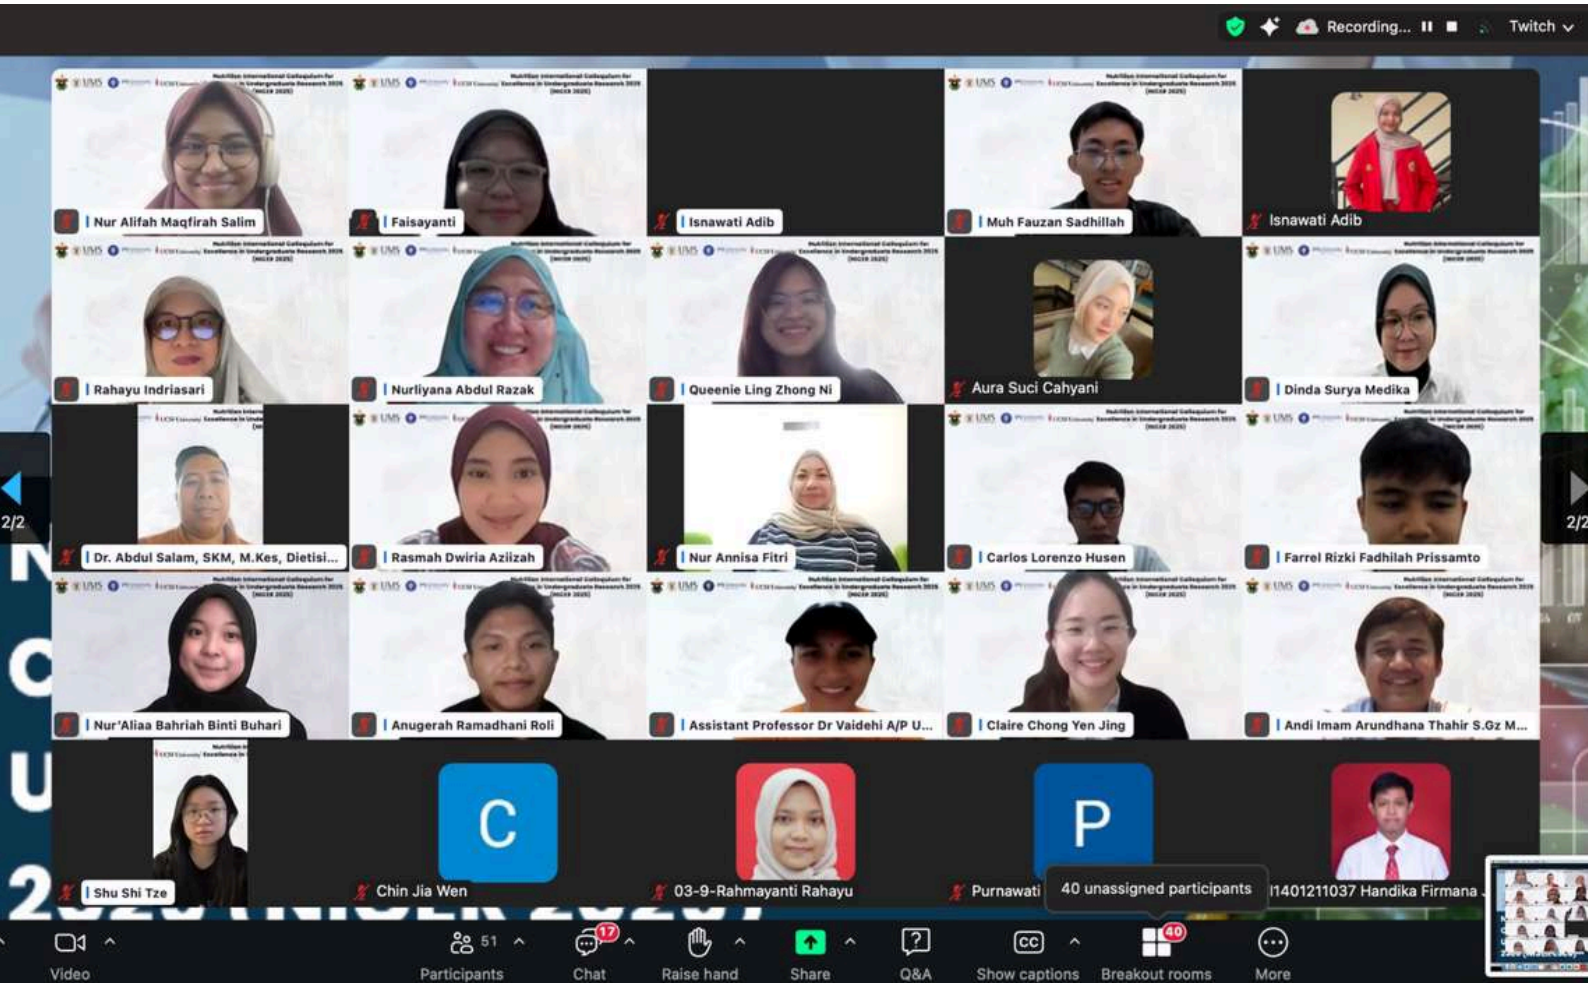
Recording... Twitch

Nur Alifah Maqfirah Salim
Faisayanti
Isnawati Adib
Muh Fauzan Sadhillah
Isnawati Adib

Rahayu Indriasari
Nurliyana Abdul Razak
Queenie Ling Zhong Ni
Aura Suci Cahyani
Dinda Surya Medika

2/2
Dr. Abdul Salam, SKM, M.Kes, Dietisi...
Rasmah Dwiria Aziizah
Nur Annisa Fitri
Carlos Lorenzo Husen
Farrel Rizki Fadhilah Prissamto
2/2

Nur'Aliaa Bahriah Binti Buhari
Anugerah Ramadhani Roli
Assistant Professor Dr Vaidehi A/P U...
Claire Chong Yen Jing
Andi Imam Arundhana Thahir S.Gz M...

Shu Shi Tze
C
Chin Jia Wen
03-9-Rahmayanti Rahayu
P
Purnawati
40 unassigned participants
I1401211037 Handika Firmana

Video
51 Participants
17 Chat
Raise hand
Share
Q&A
Show captions
40 Breakout rooms
More